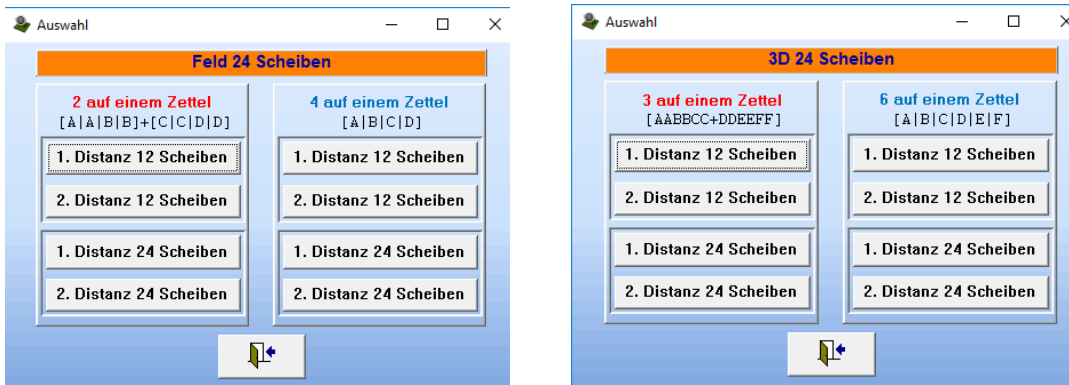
Auswahl

Feld 24 Scheiben

2 auf einem Zettel
[A|A|B|B]+[C|C|D|D]

1. Distanz 12 Scheiben
2. Distanz 12 Scheiben
1. Distanz 24 Scheiben
2. Distanz 24 Scheiben

4 auf einem Zettel
[A|B|C|D]

1. Distanz 12 Scheiben
2. Distanz 12 Scheiben
1. Distanz 24 Scheiben
2. Distanz 24 Scheiben

Auswahl

3D 24 Scheiben

3 auf einem Zettel
[AABBCC+DDEEFF]

1. Distanz 12 Scheiben
2. Distanz 12 Scheiben
1. Distanz 24 Scheiben
2. Distanz 24 Scheiben

6 auf einem Zettel
[A|B|C|D|E|F]

1. Distanz 12 Scheiben
2. Distanz 12 Scheiben
1. Distanz 24 Scheiben
2. Distanz 24 Scheiben